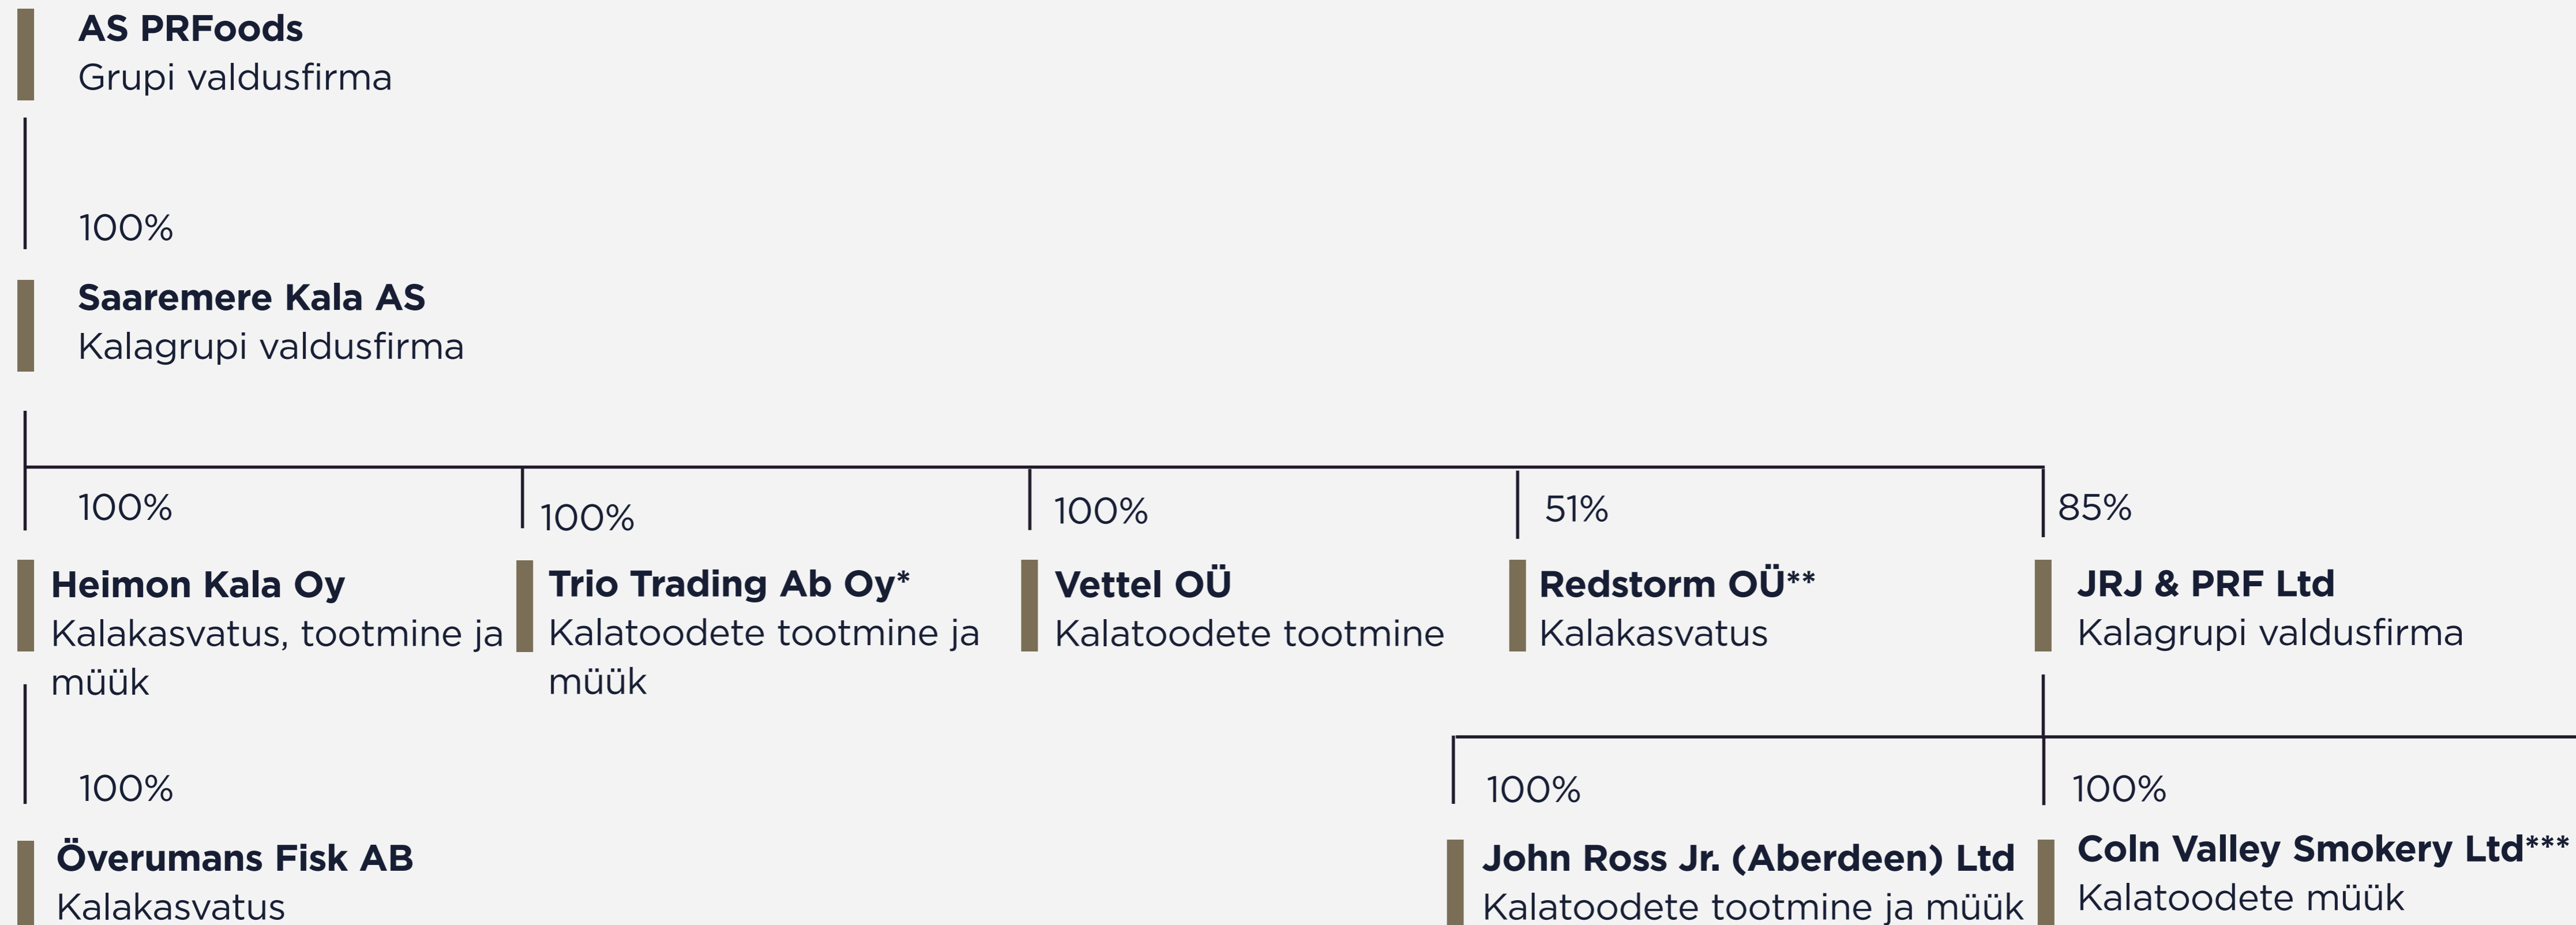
AS PRFoods
Grupi valdusfirma

100%

Saaremere Kala AS
Kalagrupi valdusfirma

100%

Heimon Kala Oy
Kalakasvatus, tootmine ja müük

100%

Trio Trading Ab Oy*
Kalatoodete tootmine ja müük

100%

Vettel OÜ
Kalatoodete tootmine

51%

Redstorm OÜ**
Kalakasvatus

85%

JRJ & PRF Ltd
Kalagrupi valdusfirma

100%

Överumans Fisk AB
Kalakasvatus

100%

John Ross Jr. (Aberdeen) Ltd
Kalatoodete tootmine ja müük

100%

Coln Valley Smokery Ltd***
Kalatoodete müük